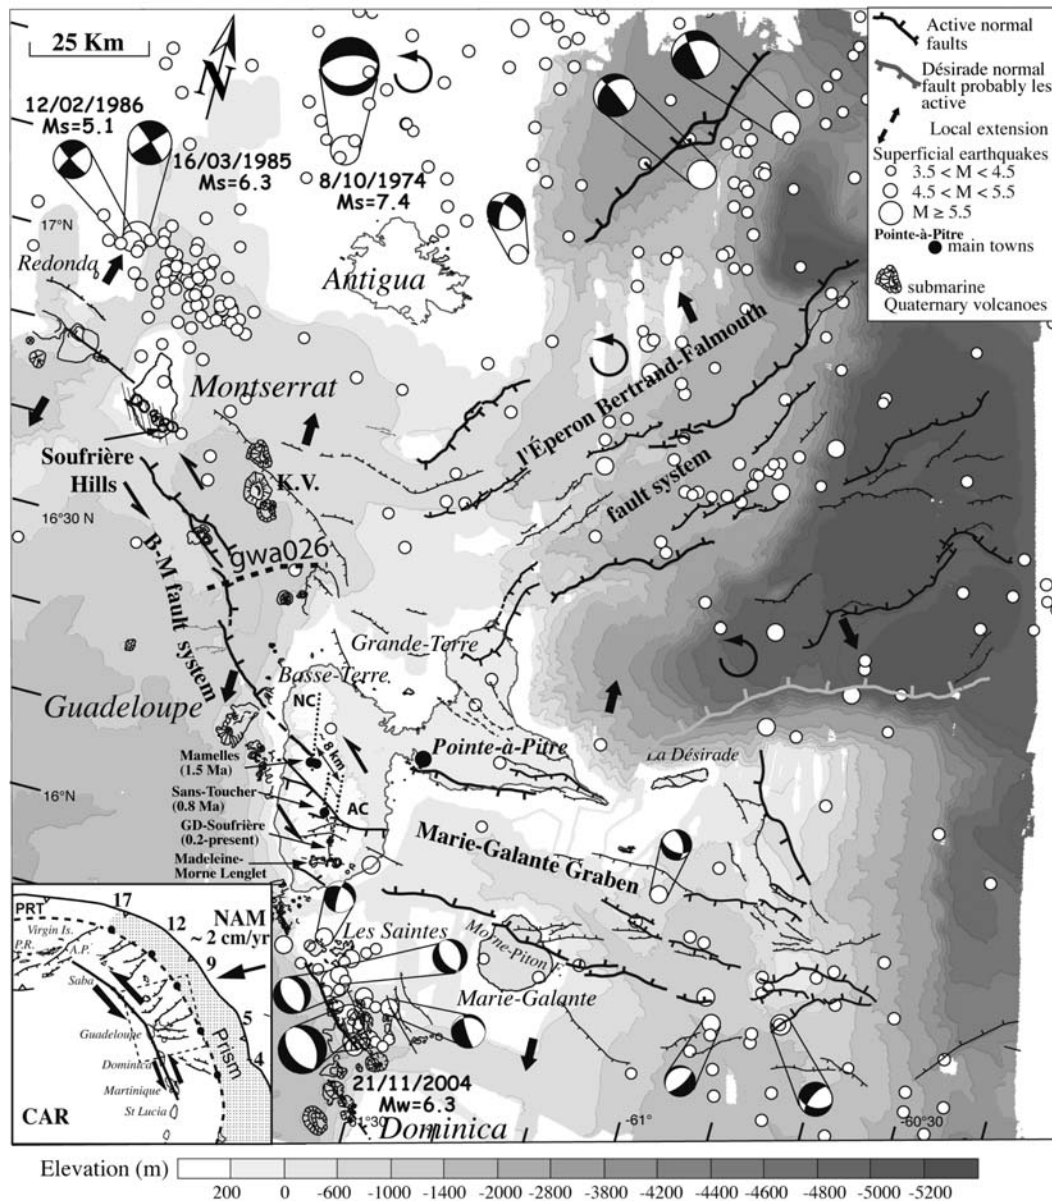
25 Km

N

12/02/1986
Ms=5.1

16/03/1985
Ms=6.3

8/10/1974
Ms=7.4

Active normal faults

Désirade normal fault probably les active

Local extension

Superficial earthquakes
3.5 < M < 4.5
4.5 < M < 5.5
M ≥ 5.5

Pointe-à-Pitre main towns

submarine Quaternary volcanoes

17°N

Redonda

Antigua

Montserrat

l'Éperon Bertrand-Falmouth fault system

Soufrière Hills

K.V.

16°30 N

gwa026

B-M fault system

Grande-Terre

Basse-Terre

Guadeloupe

NC

8 km

Mamelles (1.5 Ma)

Sans-Toucher (0.8 Ma)

GD-Soufrière (0.2-present)

Madeleine-Morne Lenglet

AC

Pointe-à-Pitre

La Désirade

16°N

Marie-Galante Graben

Morne-Piton F.

Les Saintes

Marie-Galante

PRT

17

12

NAM
~ 2 cm/yr

Virgin Is.

P.R.

A.P.

9

Saba

5

Guadeloupe

4

Dominica

Prism

Martinique

St Lucia

CAR

21/11/2004
Mw=6.3

61°30

Dominica

-61°

-60°30

Elevation (m)

200 0 -600 -1000 -1400 -2000 -2800 -3800 -4200 -4400 -4600 -4800 -5000 -5200